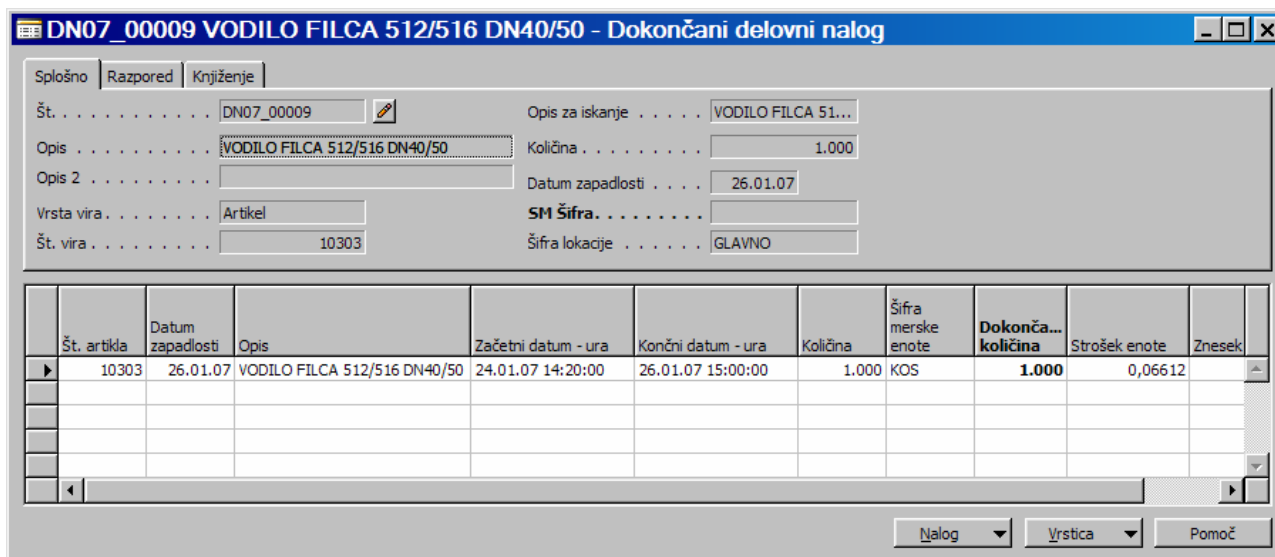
DN07_00009 VODILO FILCA 512/516 DN40/50 - Dokončani delovni nalog

Splošno | Razpored | Knjiženje

Št. . . . . . . . . . . . DN07_00009

Opis . . . . . . . . . . VODILO FILCA 512/516 DN40/50

Opis 2 . . . . . . . .

Vrsta vira . . . . . . . . Artikel

Št. vira . . . . . . . . 10303

Opis za iskanje . . . . . VODILO FILCA 51...

Količina . . . . . . . . . 1.000

Datum zapadlosti . . . . 26.01.07

SM Šifra. . . . . . . . .

Šifra lokacije . . . . . . GLAVNO

| Št. artikla | Datum zapadlosti | Opis | Začetni datum - ura | Končni datum - ura | Količina | Šifra merske enote | Dokonča... količina | Strošek enote | Znesek |
|---|---|---|---|---|---|---|---|---|---|
| 10303 | 26.01.07 | VODILO FILCA 512/516 DN40/50 | 24.01.07 14:20:00 | 26.01.07 15:00:00 | 1.000 | KOS | 1.000 | 0,06612 | |

Nalog | Vrstica | Pomoč